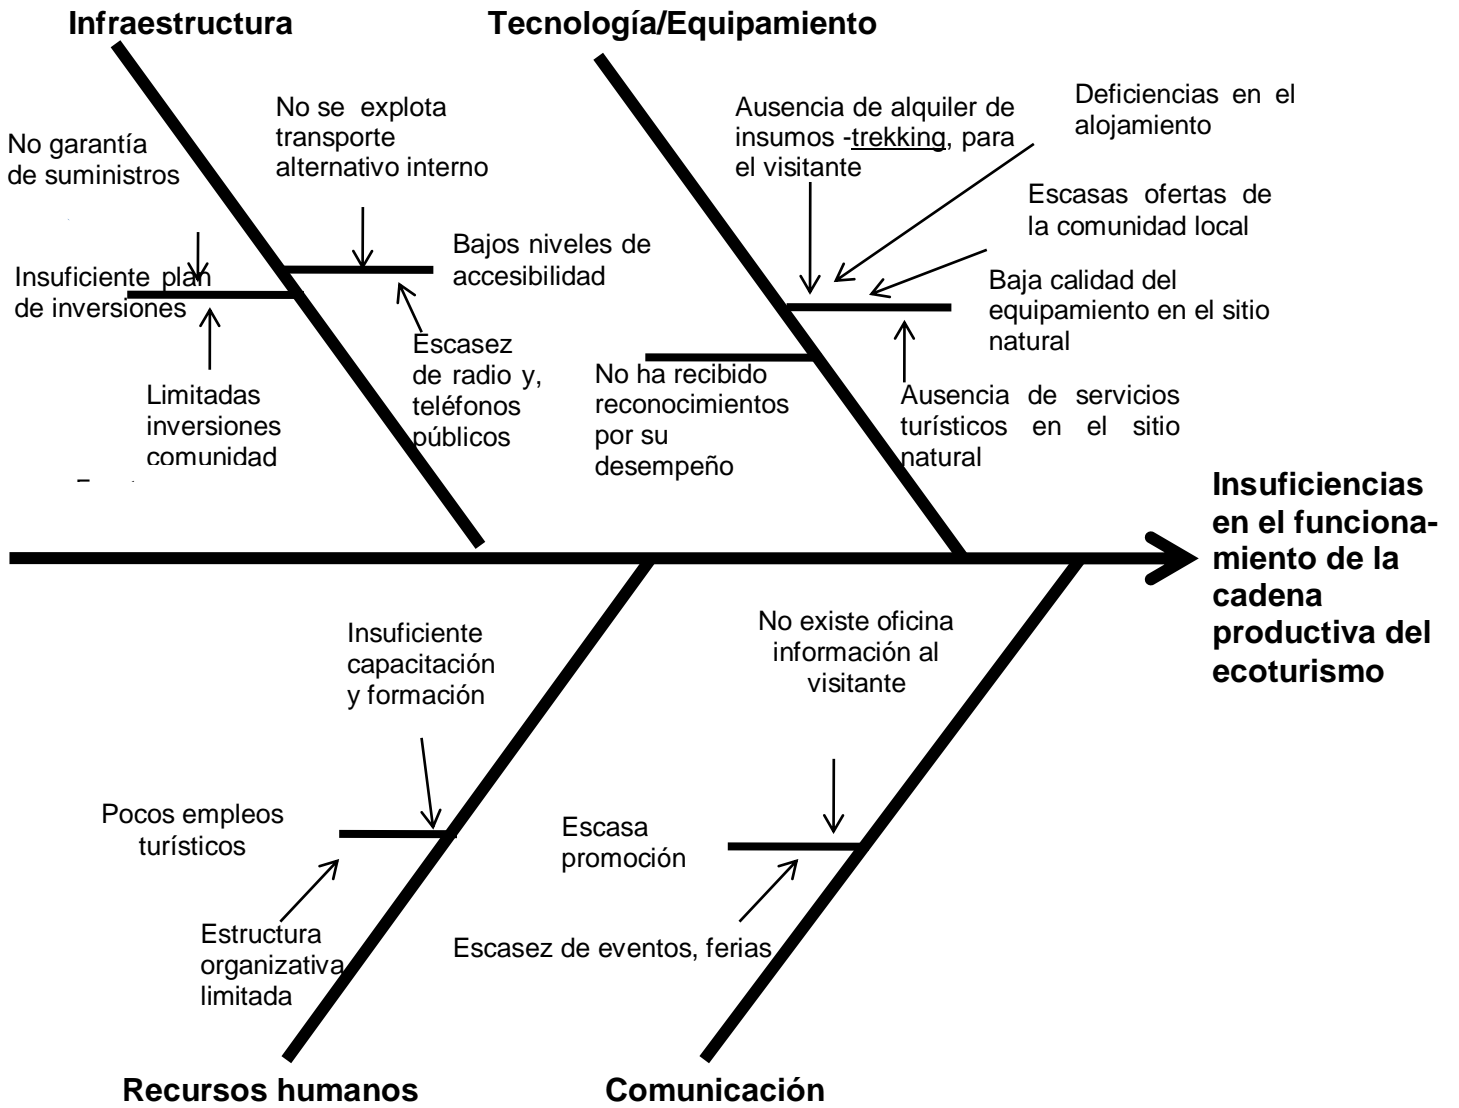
Infraestructura

Tecnología/Equipamiento

No garantía de suministros

No se explota transporte alternativo interno

Bajos niveles de accesibilidad

Insuficiente plan de inversiones

Limitadas inversiones comunidad

Escasez de radio y, teléfonos públicos

Ausencia de alquiler de insumos -trekking, para el visitante

Deficiencias en el alojamiento

Escasas ofertas de la comunidad local

Baja calidad del equipamiento en el sitio natural

No ha recibido reconocimientos por su desempeño

Ausencia de servicios turísticos en el sitio natural

Insuficiencias en el funcionamiento de la cadena productiva del ecoturismo

Insuficiente capacitación y formación

No existe oficina información al visitante

Pocos empleos turísticos

Escasa promoción

Estructura organizativa limitada

Escasez de eventos, ferias

Recursos humanos

Comunicación